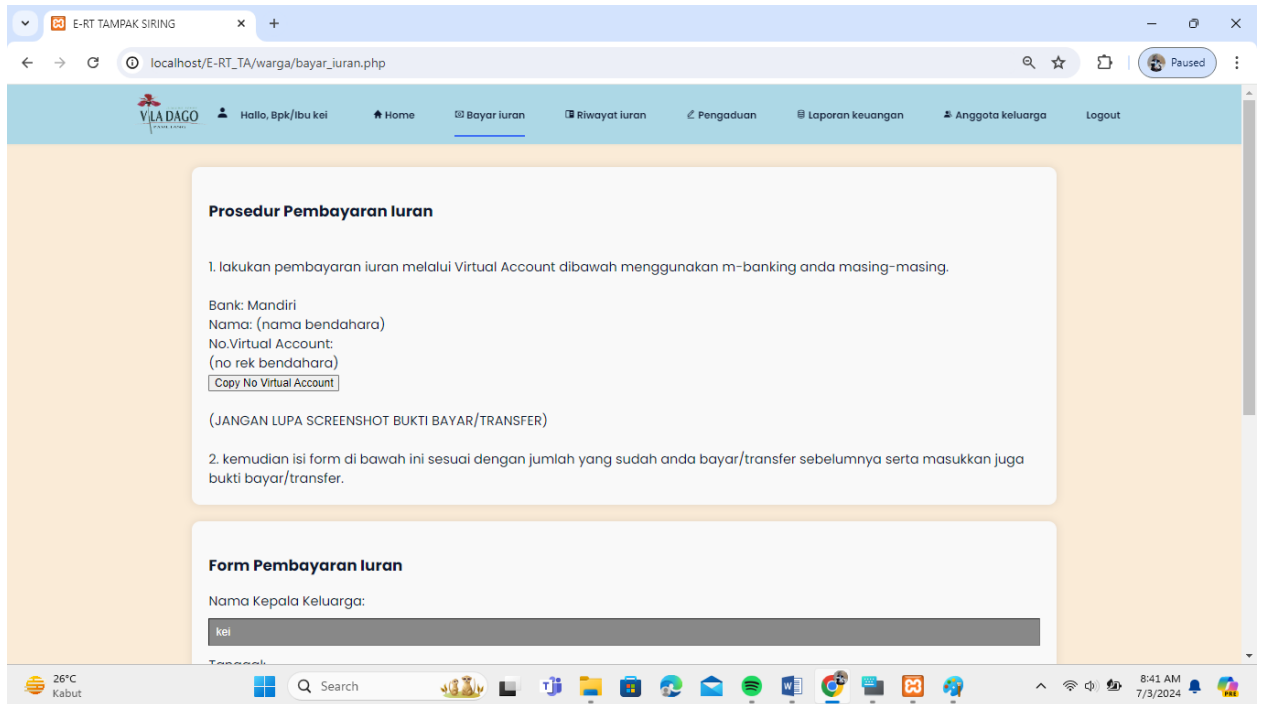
E-RT TAMPAK SIRING

localhost/E-RT_TA/warga/bayar_iuran.php

Paused

VILA DAGO

Hallo, Bpk/Ibu kei

Home

Bayar iuran

Riwayat iuran

Pengaduan

Laporan keuangan

Anggota keluarga

Logout

Prosedur Pembayaran Iuran

1. lakukan pembayaran iuran melalui Virtual Account dibawah menggunakan m-banking anda masing-masing.

Bank: Mandiri
Nama: (nama bendahara)
No.Virtual Account:
(no rek bendahara)
Copy No Virtual Account

(JANGAN LUPA SCREENSHOT BUKTI BAYAR/TRANSFER)

2. kemudian isi form di bawah ini sesuai dengan jumlah yang sudah anda bayar/transfer sebelumnya serta masukkan juga bukti bayar/transfer.

Form Pembayaran Iuran

Nama Kepala Keluarga:

kei

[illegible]

26°C
Kabut

Search

8:41 AM
7/3/2024